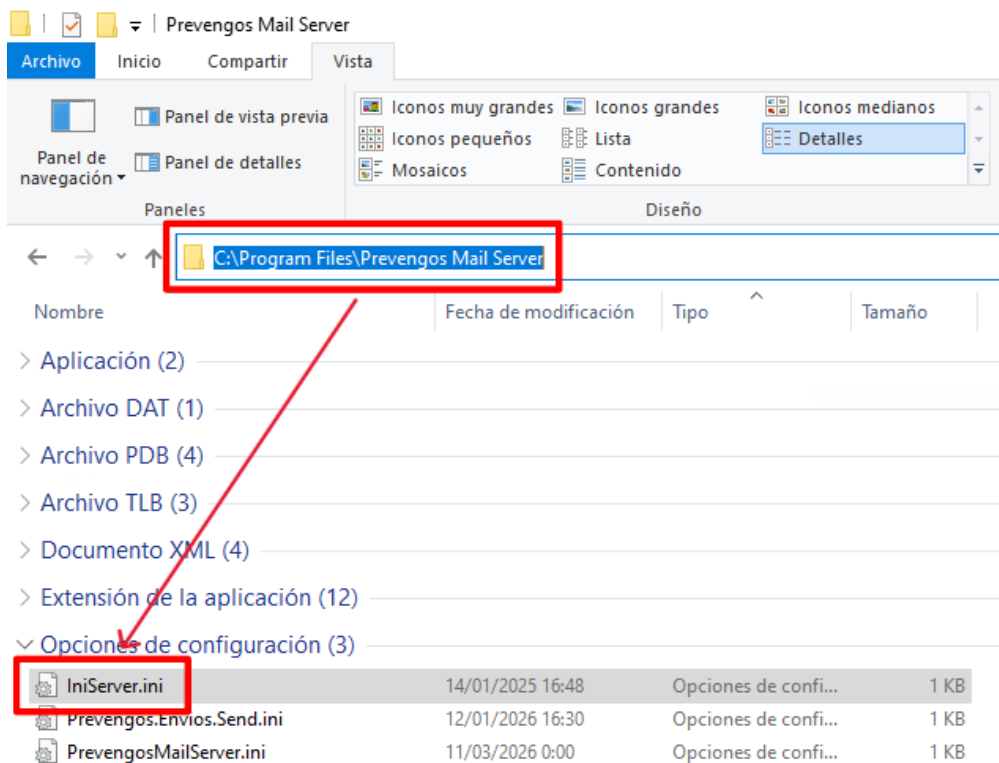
Prevengos Mail Server

Archivo Inicio Compartir Vista

Panel de navegación

Panel de vista previa

Panel de detalles

Paneles

Iconos muy grandes
Iconos grandes
Iconos medianos
Iconos pequeños
Lista
Detalles
Mosaicos
Contenido

Diseño

C:\Program Files\Prevengos Mail Server

| Nombre | Fecha de modificación | Tipo | Tamaño |
|---|---|---|---|
| Aplicación (2) | | | |
| Archivo DAT (1) | | | |
| Archivo PDB (4) | | | |
| Archivo TLB (3) | | | |
| Documento XML (4) | | | |
| Extensión de la aplicación (12) | | | |
| Opciones de configuración (3) | | | |
| IniServer.ini | 14/01/2025 16:48 | Opciones de confi... | 1 KB |
| Prevengos.Envios.Send.ini | 12/01/2026 16:30 | Opciones de confi... | 1 KB |
| PrevengosMailServer.ini | 11/03/2026 0:00 | Opciones de confi... | 1 KB |